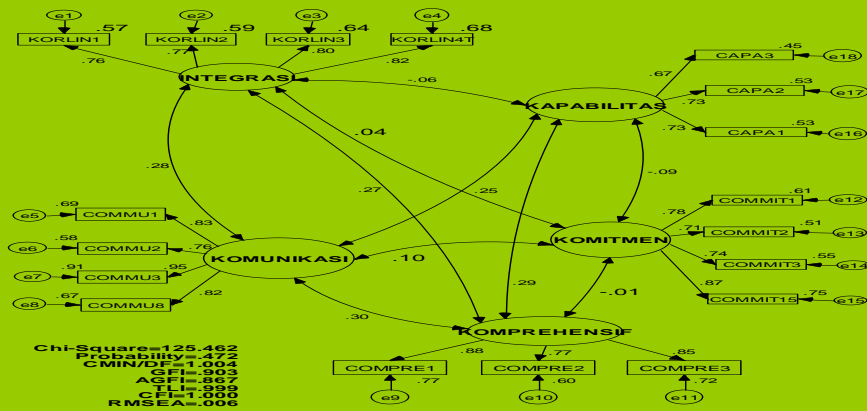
e1 .57
KORLIN1
e2 .59
KORLIN2
e3 .64
KORLIN3
e4 .68
KORLIN4T
.76
.77
.80
.82
INTEGRASI
-.06
.67
.45
CAPA3 e18
.53
CAPA2 e17
.73
KAPABILITAS
.73
.53
CAPA1 e16
.04
.28
.25
-.09
.27
.69
e5 COMMU1
.83
.58
e6 COMMU2
.76
.91
e7 COMMU3
.95
.67
e8 COMMU8
.82
KOMUNIKASI
.10
KOMITMEN
.78
.61
COMMIT1 e12
.71
.51
COMMIT2 e13
.74
.55
COMMIT3 e14
.87
.75
COMMIT15 e15
.29
-.01
.30
KOMPREHENSIF
.88
.77
.85
COMPRE1
COMPRE2
COMPRE3
.77
.60
.72
e9
e10
e11
Chi-Square=125.462
Probability=.472
CMIN/DF=1.004
GFI=.903
AGFI=.867
TLI=.999
CFI=1.000
RMSEA=.006